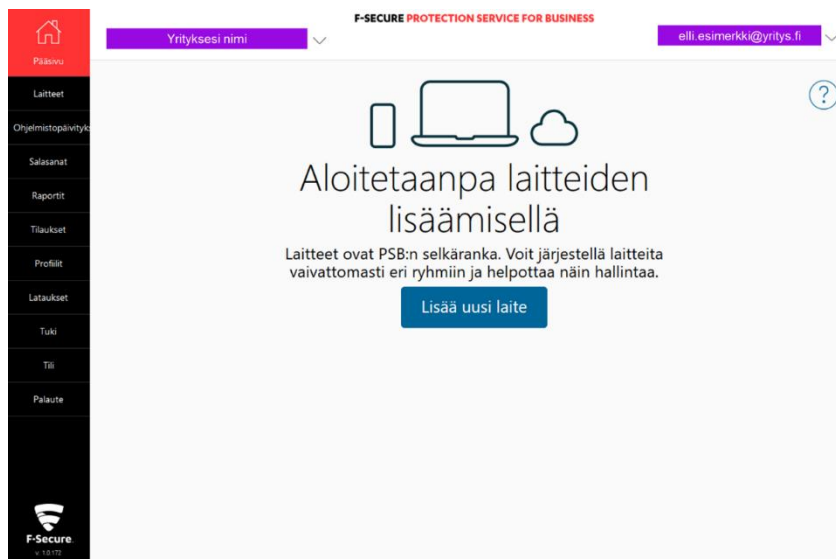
Pääsivu

Laitteet

Ohjelmistopäivityks

Salasanat

Raportit

Tilaukset

Profiilit

Lataukset

Tuki

Tili

Palaute

F-Secure

v. 1.0.172

F-SECURE PROTECTION SERVICE FOR BUSINESS

Yrityksesi nimi

elli.esimerkki@yritys.fi

?

Aloitetaanpa laitteiden lisäämisellä

Laitteet ovat PSB:n selkäranka. Voit järjestellä laitteita vaivattomasti eri ryhmiin ja helpottaa näin hallintaa.

Lisää uusi laite